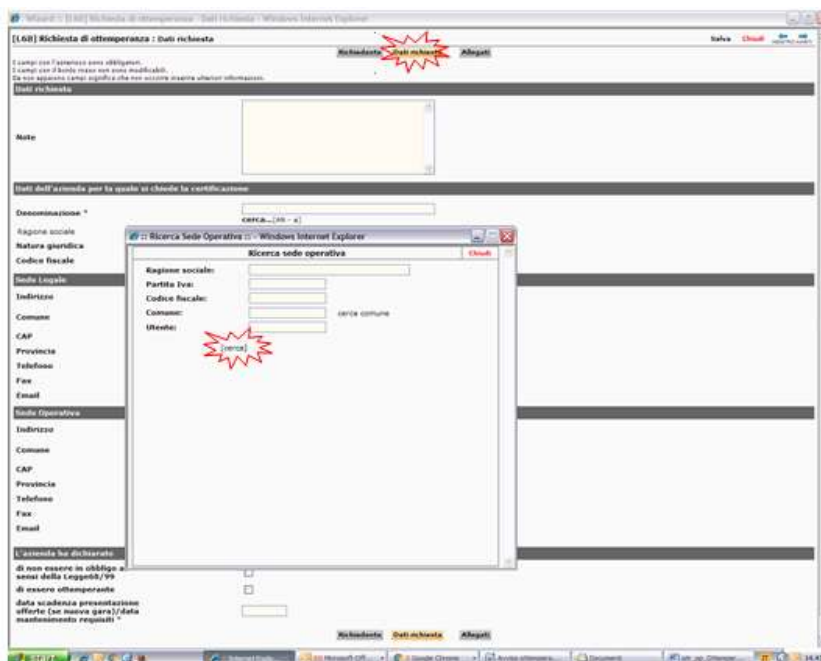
Wizard :: [L68] Richiesta di ottemperanza : Dati richiesta - Windows Internet Explorer

[L68] Richiesta di ottemperanza : Dati richiesta

Salva Chiudi

Richiedente Dati richiesta Allegati

I campi con l'asterisco sono obbligatori.
I campi con il bordo rosso non sono modificabili.
Se non appaiono campi significa che non occorre inserire ulteriori informazioni.

Dati richiesta

Note

Dati dell'azienda per la quale si chiede la certificazione

Denominazione *

cerca... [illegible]

Ragione sociale

Natura giuridica

Codice fiscale

Sede Legale

Indirizzo

Comune

CAP

Provincia

Telefono

Fax

Email

Sede Operativa

Indirizzo

Comune

CAP

Provincia

Telefono

Fax

Email

L'azienda ha dichiarato

di non essere in obbligo ai sensi della Legge68/99

di essere ottemperante

data scadenza presentazione offerte (se nuova gara)/data mantenimento requisiti *

Richiedente Dati richiesta Allegati

:: Ricerca Sede Operativa :: - Windows Internet Explorer

Ricerca sede operativa

Chiudi

Ragione sociale:

Partita Iva:

Codice fiscale:

Comune:

cerca comune

Utente:

[cerca]